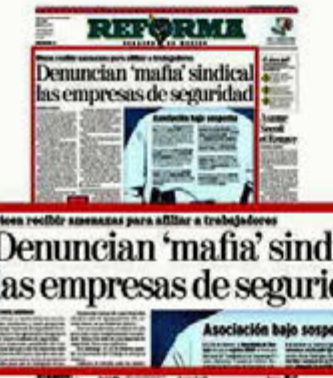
REFORMA
Denuncian 'mafia' sindical las empresas de seguridad
Asociación bajo sospecha
icen recibir amenazas para afiliar a trabajadores
Denuncian 'mafia' sind
as empresas de seguri
Asociación bajo sospe